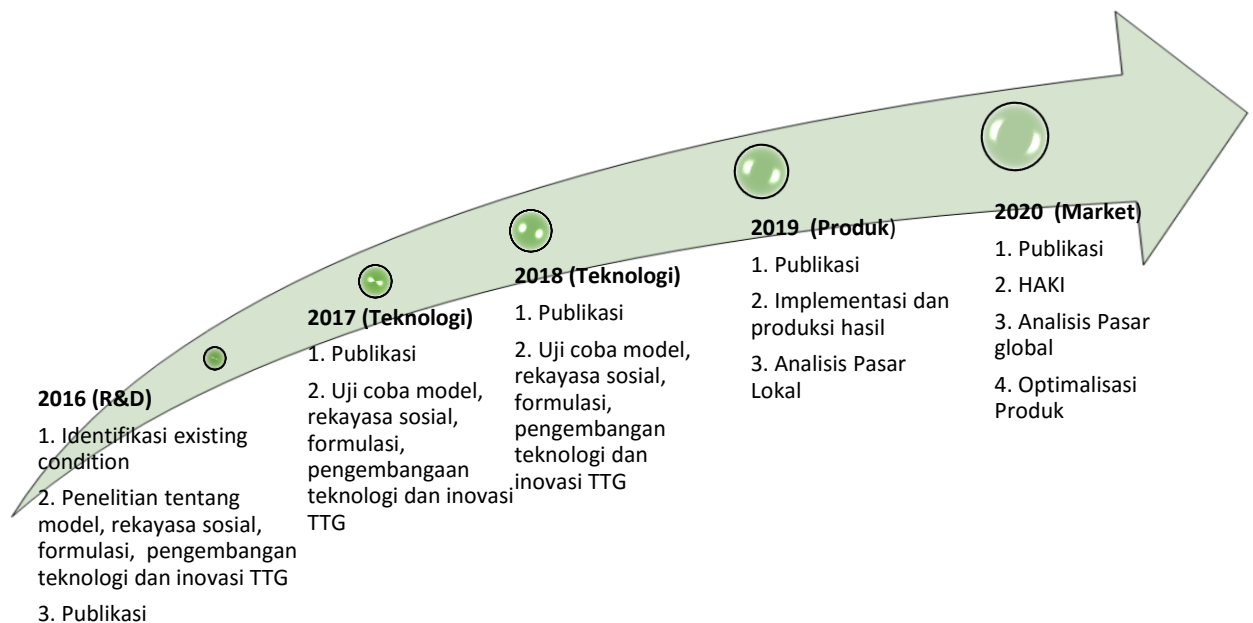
2016 (R&D)

1. Identifikasi existing condition

2. Penelitian tentang model, rekayasa sosial, formulasi, pengembangan teknologi dan inovasi TTG

3. Publikasi

2017 (Teknologi)

1. Publikasi

2. Uji coba model, rekayasa sosial, formulasi, pengembangaan teknologi dan inovasi TTG

2018 (Teknologi)

1. Publikasi

2. Uji coba model, rekayasa sosial, formulasi, pengembangan teknologi dan inovasi TTG

2019 (Produk)

1. Publikasi

2. Implementasi dan produksi hasil

3. Analisis Pasar Lokal

2020 (Market)

1. Publikasi

2. HAKI

3. Analisis Pasar global

4. Optimalisasi Produk